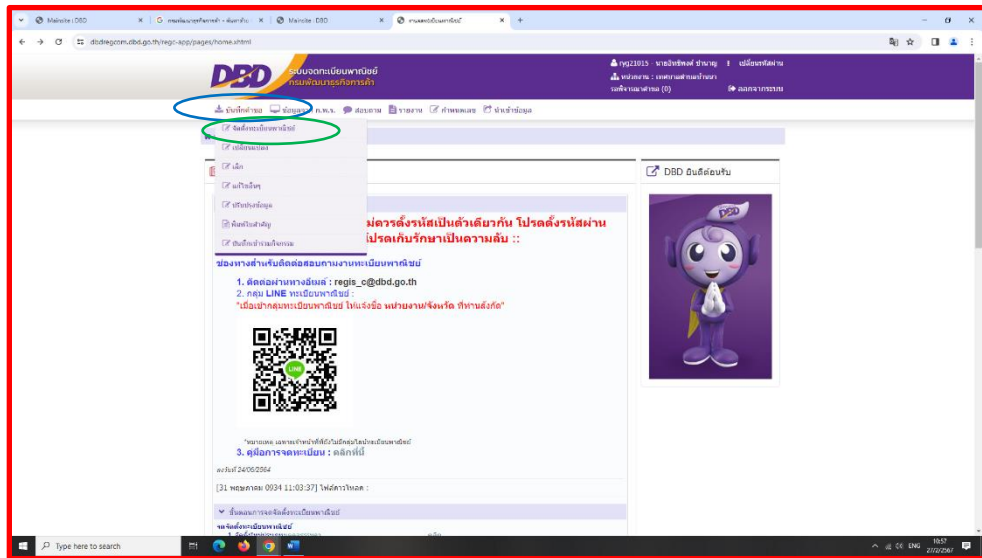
Mainsite : DBD | กรมพัฒนาธุรกิจการค้า - ค้นหาด้วย | Mainsite : DBD | งานจดทะเบียนพาณิชย์

dbdregcom.dbd.go.th/regc-app/pages/home.xhtml

DBD ระบบจดทะเบียนพาณิชย์ กรมพัฒนาธุรกิจการค้า

rpg21015 : นายอัชพิพล ชำนาญ | เปลี่ยนรหัสผ่าน
หน่วยงาน : เทศบาลตำบล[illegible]
รอพิจารณาคำขอ (0) | ออกจากระบบ

บันทึกคำขอ | ข้อมูลฯ | ท.พ.ร. | สอบถาม | รายงาน | คำพยพเลย | นำเข้าข้อมูล

จัดตั้งทะเบียนพาณิชย์
เปลี่ยนแปลง
เลิก
แก้ไขอื่นๆ
ปรับปรุงข้อมูล
พิมพ์ใบสำคัญ
บันทึกเข้าระบบใหม่

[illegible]ไม่ควรตั้งรหัสเป็นตัวเดียวกัน โปรดตั้งรหัสผ่าน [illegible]โปรดเก็บรักษาเป็นความลับ ::

ช่องทางสำหรับติดต่อสอบถามงานทะเบียนพาณิชย์

1. ติดต่อผ่านทางอีเมล์ : regis_c@dbd.go.th
2. กลุ่ม LINE ทะเบียนพาณิชย์ :
"เมื่อเข้ากลุ่มทะเบียนพาณิชย์ ให้แจ้งชื่อ หน่วยงาน/จังหวัด ที่ท่านสังกัด"

LINE

*หมายเหตุ เฉพาะเจ้าหน้าที่ที่รับในกลุ่มไลน์ทะเบียนพาณิชย์
3. คู่มือการจดทะเบียน : คลิกที่นี่

ลงวันที่ 24/06/2564

[31 พฤษภาคม 0934 11:03:37] ไฟล์ดาวน์โหลด :

ขั้นตอนการจดจัดตั้งทะเบียนพาณิชย์
จดจัดตั้งทะเบียนพาณิชย์

DBD ยินดีต้อนรับ

Type here to search

ENG 10:57 27/2/2567